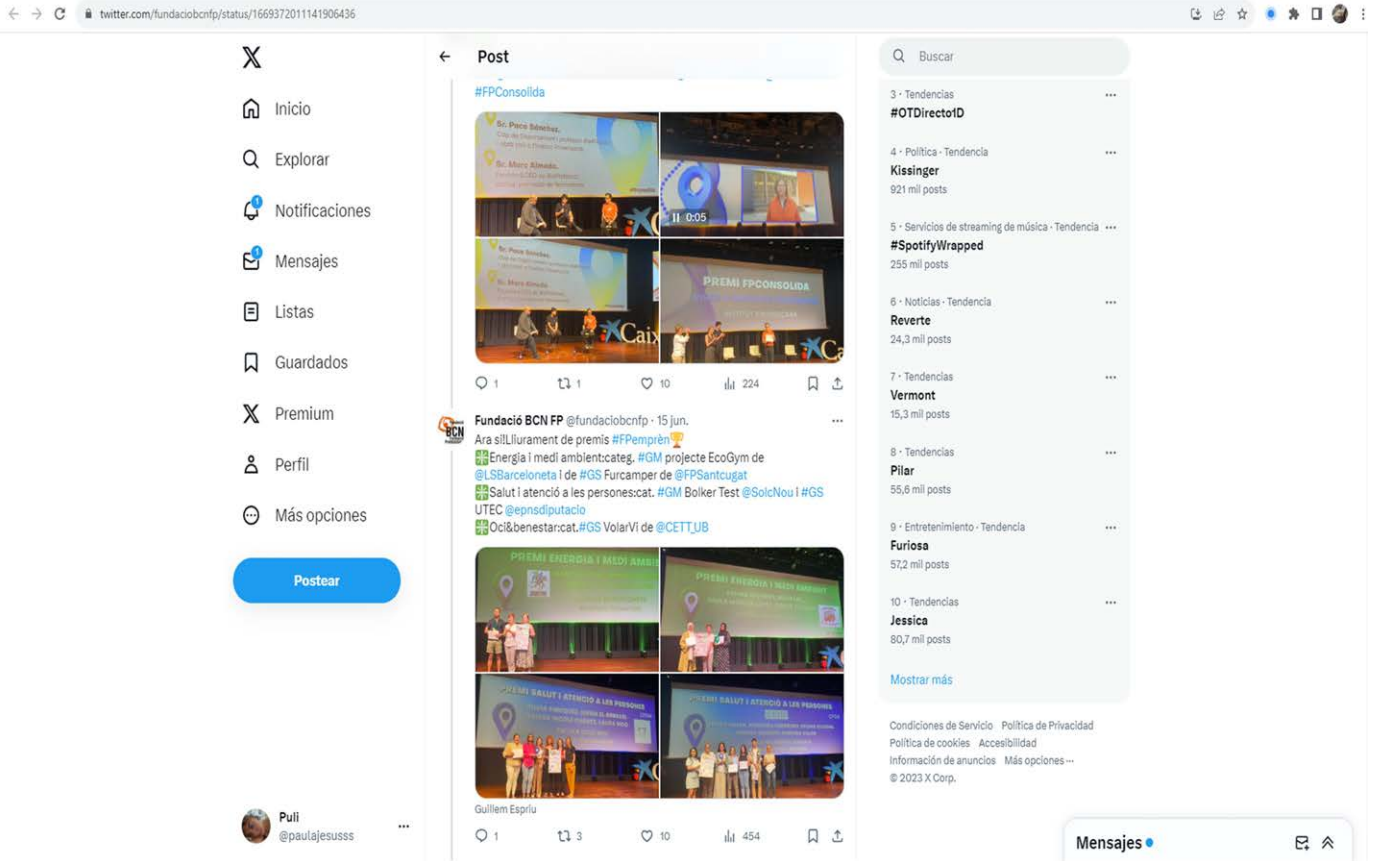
twitter.com/fundaciobcnfp/status/1669372011141906436

Inicio
Explorar
Notificaciones
Mensajes
Listas
Guardados
Premium
Perfil
Más opciones
Postear

Puli
@paulajesusss

Post

#FPConsolida

Sr. Paco Sánchez
Sr. Marc Almeda
0:05
PREMI FPCONSOLIDA
Caix

1 1 10 224

Fundació BCN FP @fundaciobcnfp · 15 jun.
Ara sí!Lliurament de premis #FPemprèn🏆
✳️Energia i medi ambient:categ. #GM projecte EcoGym de @LSBarceloneta i de #GS Furcamper de @FPSantcugat
✳️Salut i atenció a les persones:cat. #GM Bolker Test @SolcNou i #GS UTEC @epnsdiputacio
✳️Oci&benestar:cat.#GS VolarVi de @CETT_UB

PREMI ENERGIA I MEDI AMBIENT
PREMI SALUT I ATENCIÓ A LES PERSONES

Guillem Espriu

1 3 10 454

Buscar

3 · Tendencias
#OTDirecto1D

4 · Política · Tendencia
Kissinger
921 mil posts

5 · Servicios de streaming de música · Tendencia
#SpotifyWrapped
255 mil posts

6 · Noticias · Tendencia
Reverte
24,3 mil posts

7 · Tendencias
Vermont
15,3 mil posts

8 · Tendencias
Pilar
55,6 mil posts

9 · Entretenimiento · Tendencia
Furiosa
57,2 mil posts

10 · Tendencias
Jessica
80,7 mil posts

Mostrar más

Condiciones de Servicio Política de Privacidad Política de cookies Accesibilidad Información de anuncios Más opciones ··· © 2023 X Corp.

Mensajes